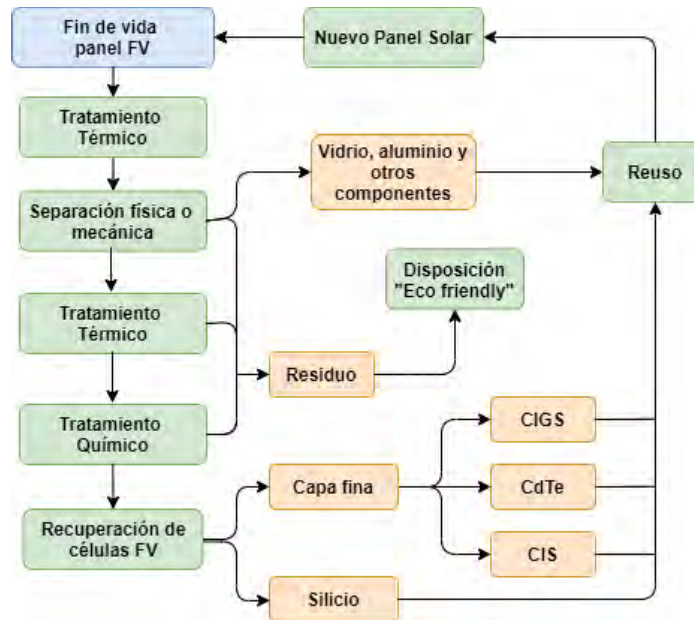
Fin de vida panel FV

Nuevo Panel Solar

Tratamiento Térmico

Vidrio, aluminio y otros componentes

Reuso

Separación física o mecánica

Disposición "Eco friendly"

Tratamiento Térmico

Residuo

Tratamiento Químico

CIGS

Capa fina

CdTe

Recuperación de células FV

CIS

Silicio